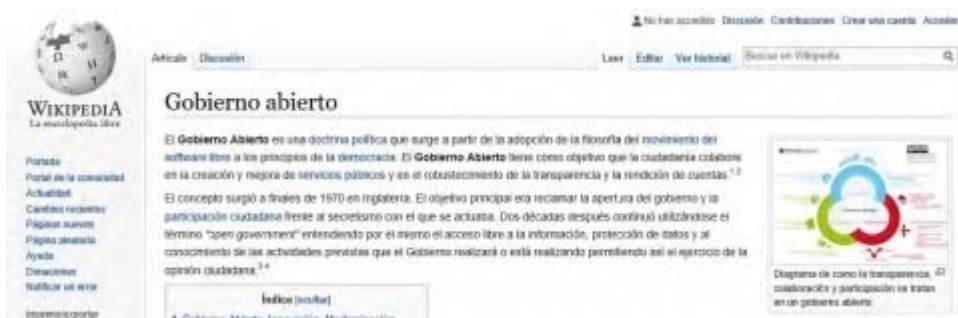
No has accedido Discusión Contribuciones Crear una cuenta Acceder

Artículo Discusión

Leer Editar Ver historial Buscar en Wikipedia

WIKIPEDIA
La enciclopedia libre

Portada
Portal de la comunidad
Actualidad
Cambios recientes
Páginas nuevas
Página aleatoria
Ayuda
Donaciones
Notificar un error

Imprimir/exportar

Gobierno abierto

El Gobierno Abierto es una doctrina política que surge a partir de la adopción de la filosofía del movimiento del software libre a los principios de la democracia. El Gobierno Abierto tiene como objetivo que la ciudadanía colabore en la creación y mejora de servicios públicos y en el robustecimiento de la transparencia y la rendición de cuentas.$^{1\ 2}$

El concepto surgió a finales de 1970 en Inglaterra. El objetivo principal era reclamar la apertura del gobierno y la participación ciudadana frente al secretismo con el que se actuaba. Dos décadas después continuó utilizándose el término "open government" entendiendo por el mismo el acceso libre a la información, protección de datos y al conocimiento de las actividades previstas que el Gobierno realizará o está realizando permitiendo así el ejercicio de la opinión ciudadana.$^{3\ 4}$

Índice [ocultar]

1 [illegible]

Diagrama de como la transparencia, colaboración y participación se tratan en un gobierno abierto